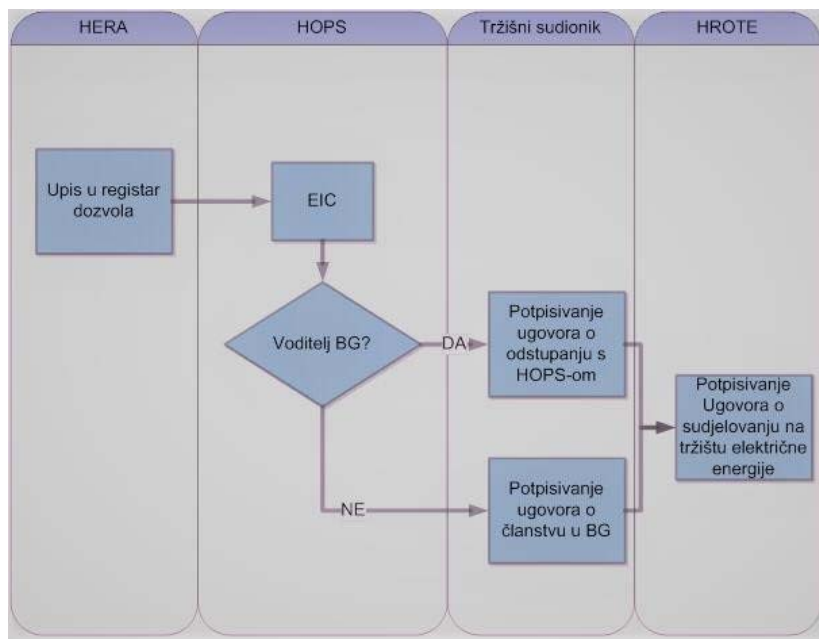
HERA

HOPS

Tržišni sudionik

HROTE

Upis u registar dozvola

EIC

Voditelj BG?

DA

Potpisivanje ugovora o odstupanju s HOPS-om

NE

Potpisivanje ugovora o članstvu u BG

Potpisivanje Ugovora o sudjelovanju na tržištu električne energije